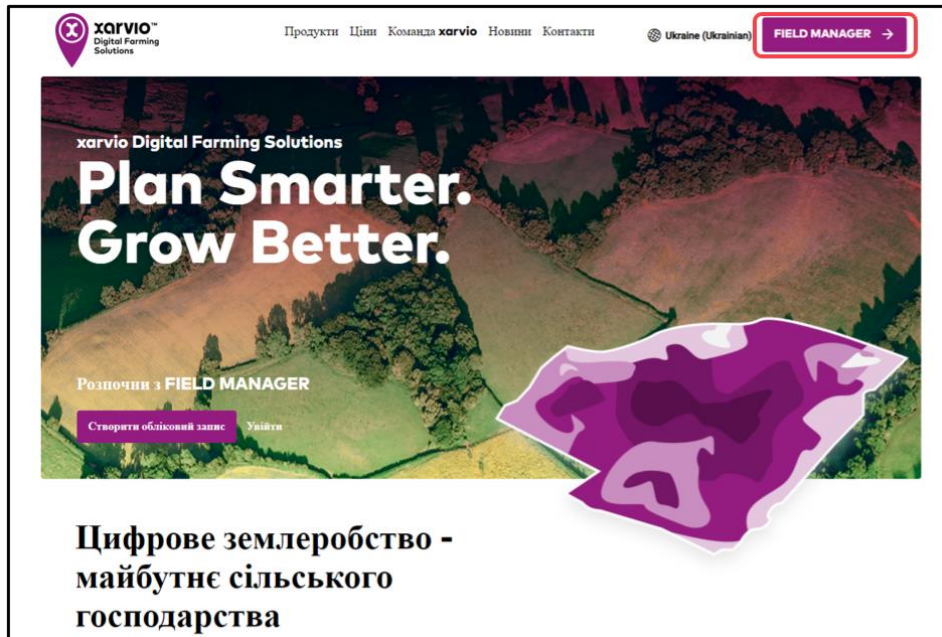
xarvio™ Digital Farming Solutions

Продукти Ціни Команда xarvio Новини Контакти

Ukraine (Ukrainian)

FIELD MANAGER →

xarvio Digital Farming Solutions

Plan Smarter. Grow Better.

Розпочни з FIELD MANAGER

Створити обліковий запис

Увійти

Цифрове землеробство - майбутнє сільського господарства